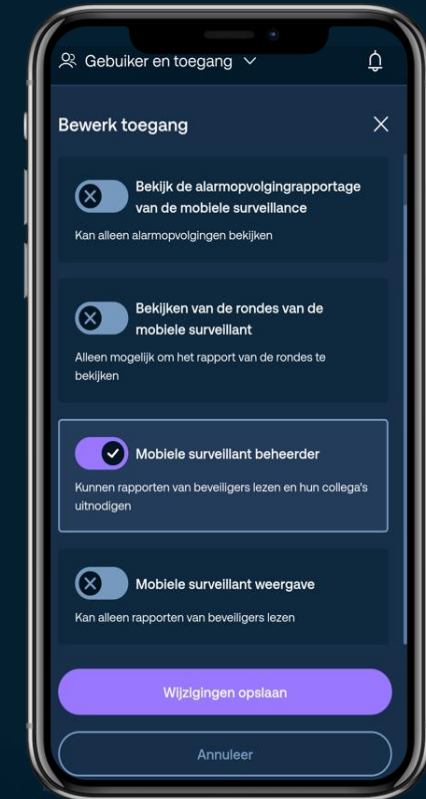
Gebuiker en toegang

Bewerk toegang

Bekijk de alarmopvolgingrapportage van de mobiele surveillance

Kan alleen alarmopvolgingen bekijken

Bekijken van de rondes van de mobiele surveillant

Alleen mogelijk om het rapport van de rondes te bekijken

Mobiele surveillant beheerder

Kunnen rapporten van beveiligers lezen en hun collega's uitnodigen

Mobiele surveillant weergave

Kan alleen rapporten van beveiligers lezen

Wijzigingen opslaan

Annuleer